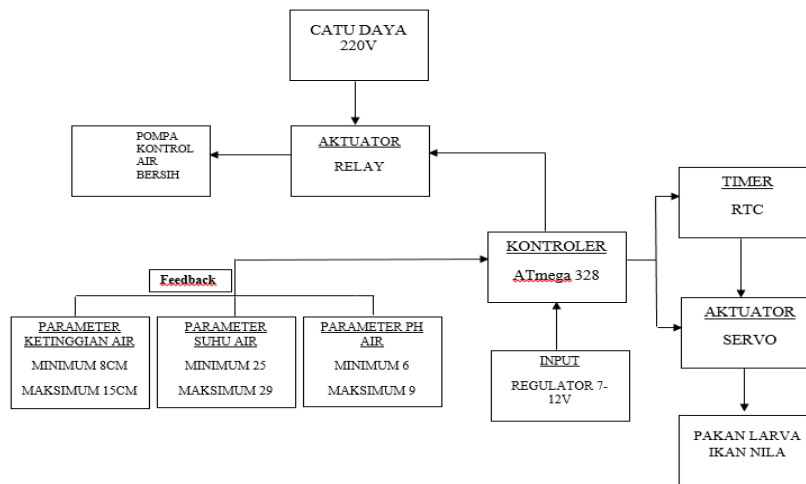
CATU DAYA
220V

POMPA
KONTROL
AIR
BERSIH

AKTUATOR
RELAY

TIMER
RTC

KONTROLER
ATmega 328

Feedback

AKTUATOR
SERVO

PARAMETER
KETINGGIAN AIR
MINIMUM 8CM
MAKSIMUM 15CM

PARAMETER
SUHU AIR
MINIMUM 25
MAKSIMUM 29

PARAMETER PH
AIR
MINIMUM 6
MAKSIMUM 9

INPUT
REGULATOR 7-12V

PAKAN LARVA
IKAN NILA